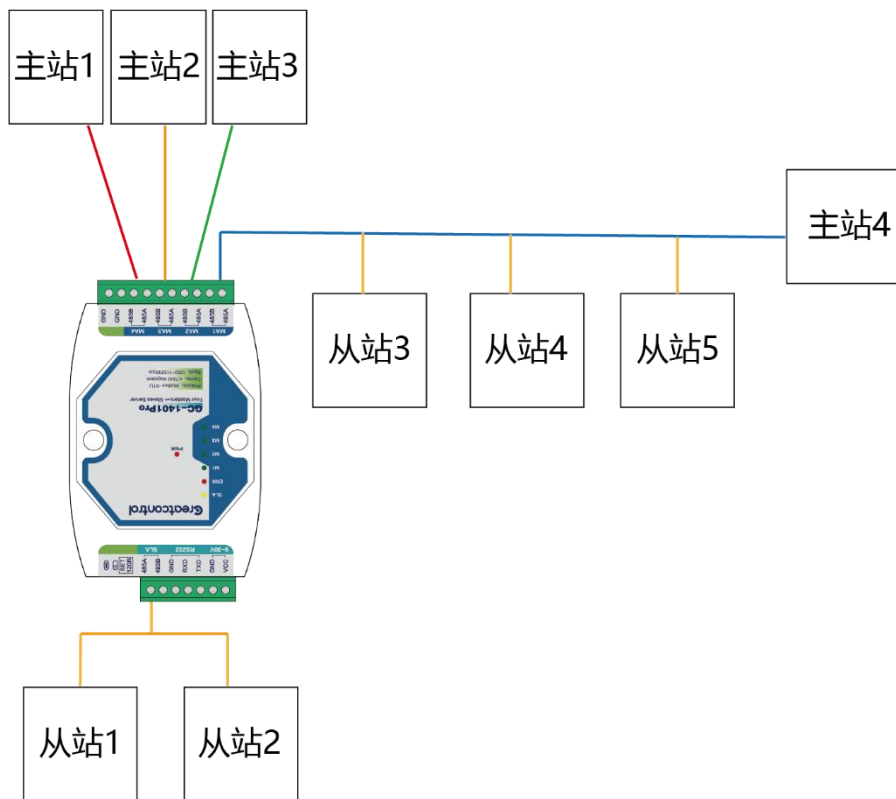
主站1
主站2
主站3
主站4
GND
GND
485B
485A
485B
485A
485B
485A
485B
485A
MA4
MA3
MA2
MA1
从站3
从站4
从站5
GC-1401Pro
Four Masters — Slaves Server
Greatcontrol
PWR
M4
M3
M2
M1
ERR
SLA
SLA
RS232
9~30V
485A
485B
GND
RXD
TXD
GND
VCC
120R
从站1
从站2